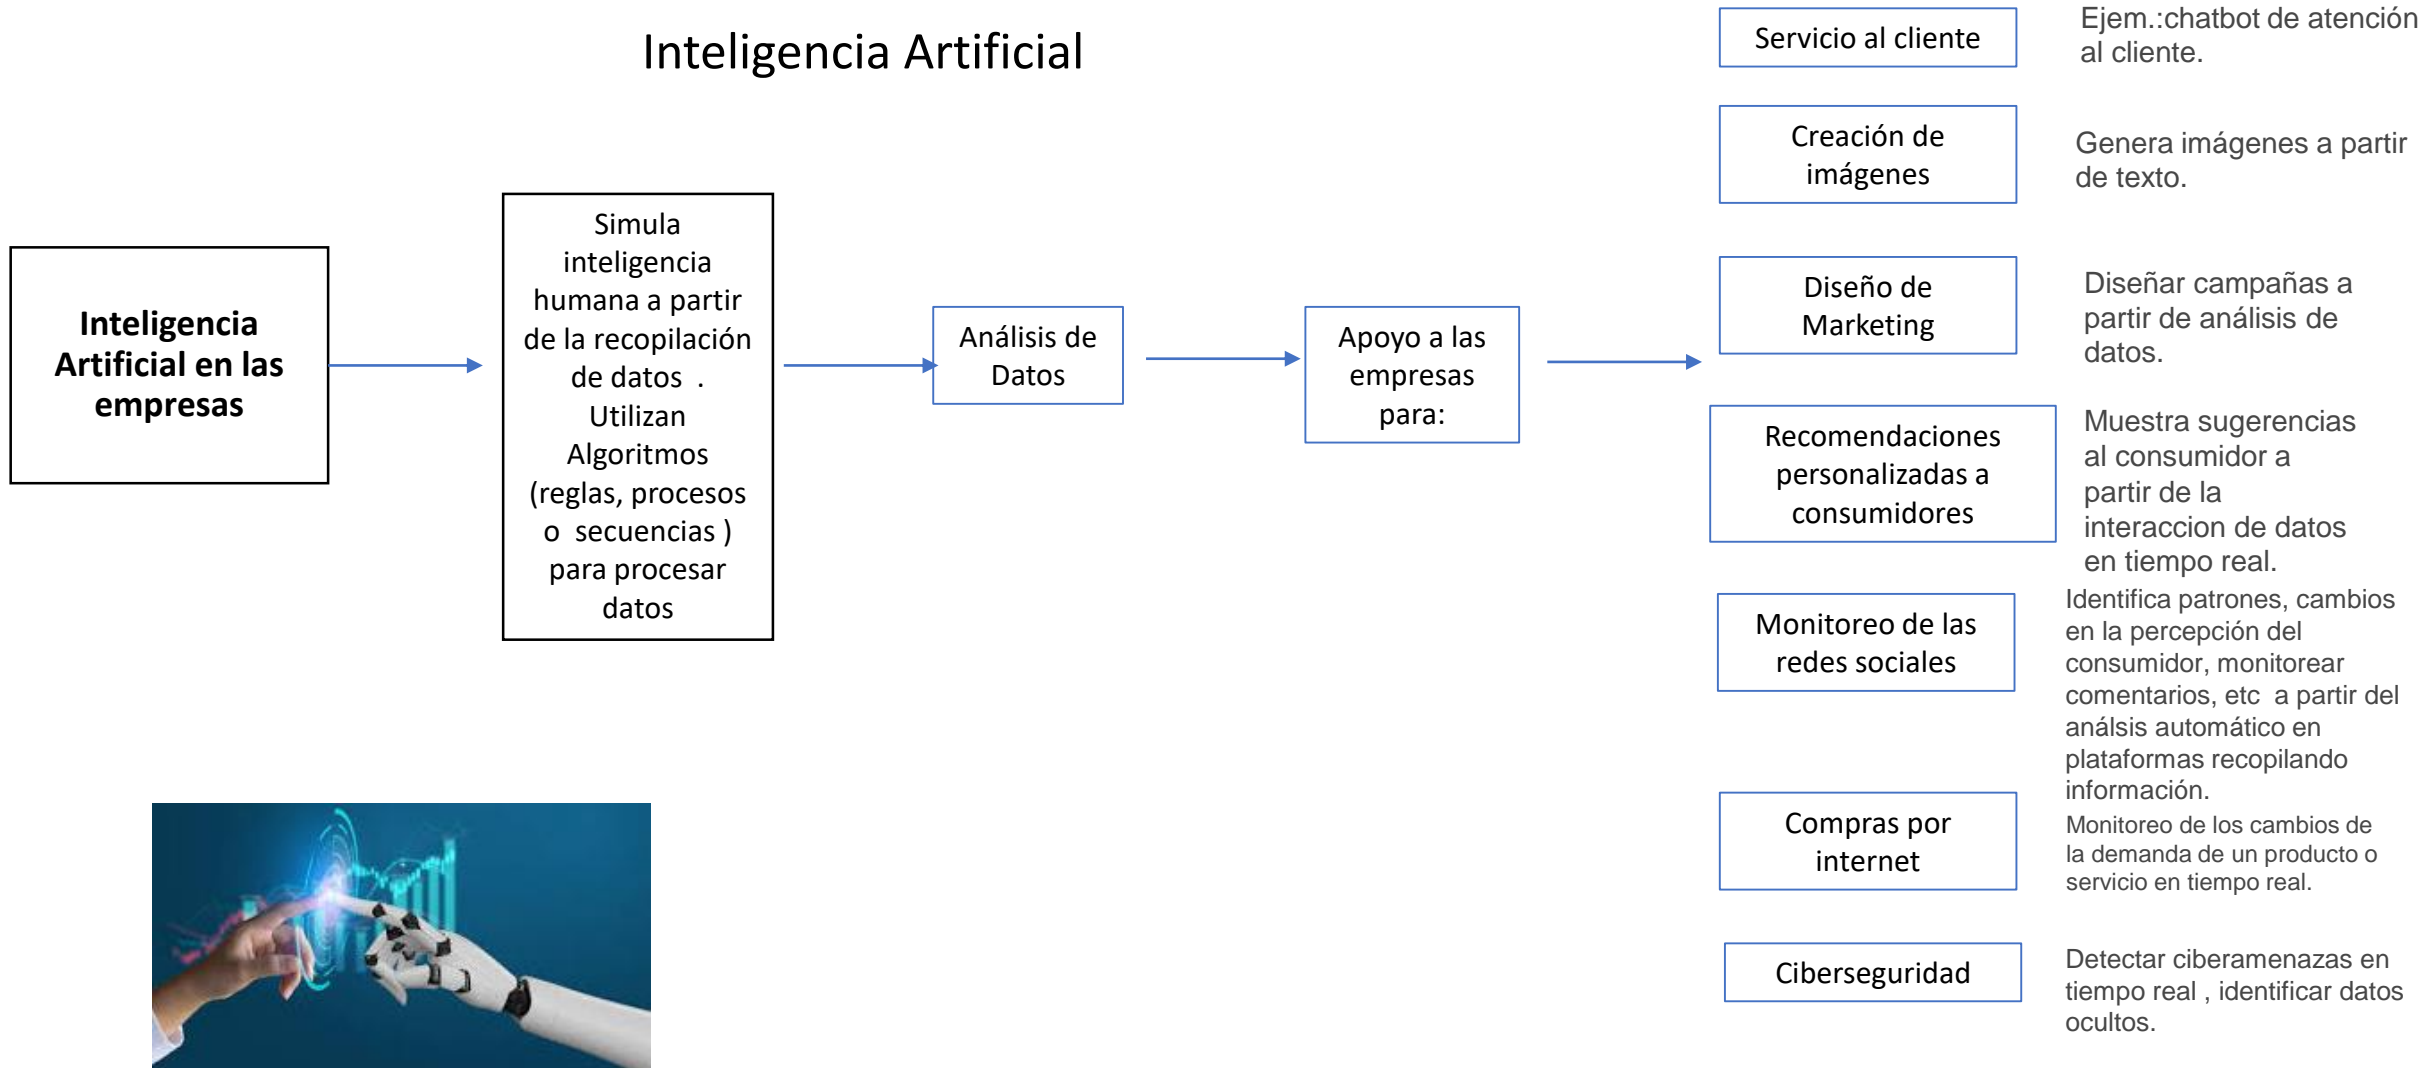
Inteligencia Artificial

Inteligencia Artificial en las empresas

Simula inteligencia humana a partir de la recopilación de datos . Utilizan Algoritmos (reglas, procesos o secuencias ) para procesar datos

Análisis de Datos

Apoyo a las empresas para:

Servicio al cliente

Ejem.:chatbot de atención al cliente.

Creación de imágenes

Genera imágenes a partir de texto.

Diseño de Marketing

Diseñar campañas a partir de análisis de datos.

Recomendaciones personalizadas a consumidores

Muestra sugerencias al consumidor a partir de la interaccion de datos en tiempo real.

Monitoreo de las redes sociales

Identifica patrones, cambios en la percepción del consumidor, monitorear comentarios, etc a partir del análsis automático en plataformas recopilando información.

Compras por internet

Monitoreo de los cambios de la demanda de un producto o servicio en tiempo real.

Ciberseguridad

Detectar ciberamenazas en tiempo real , identificar datos ocultos.